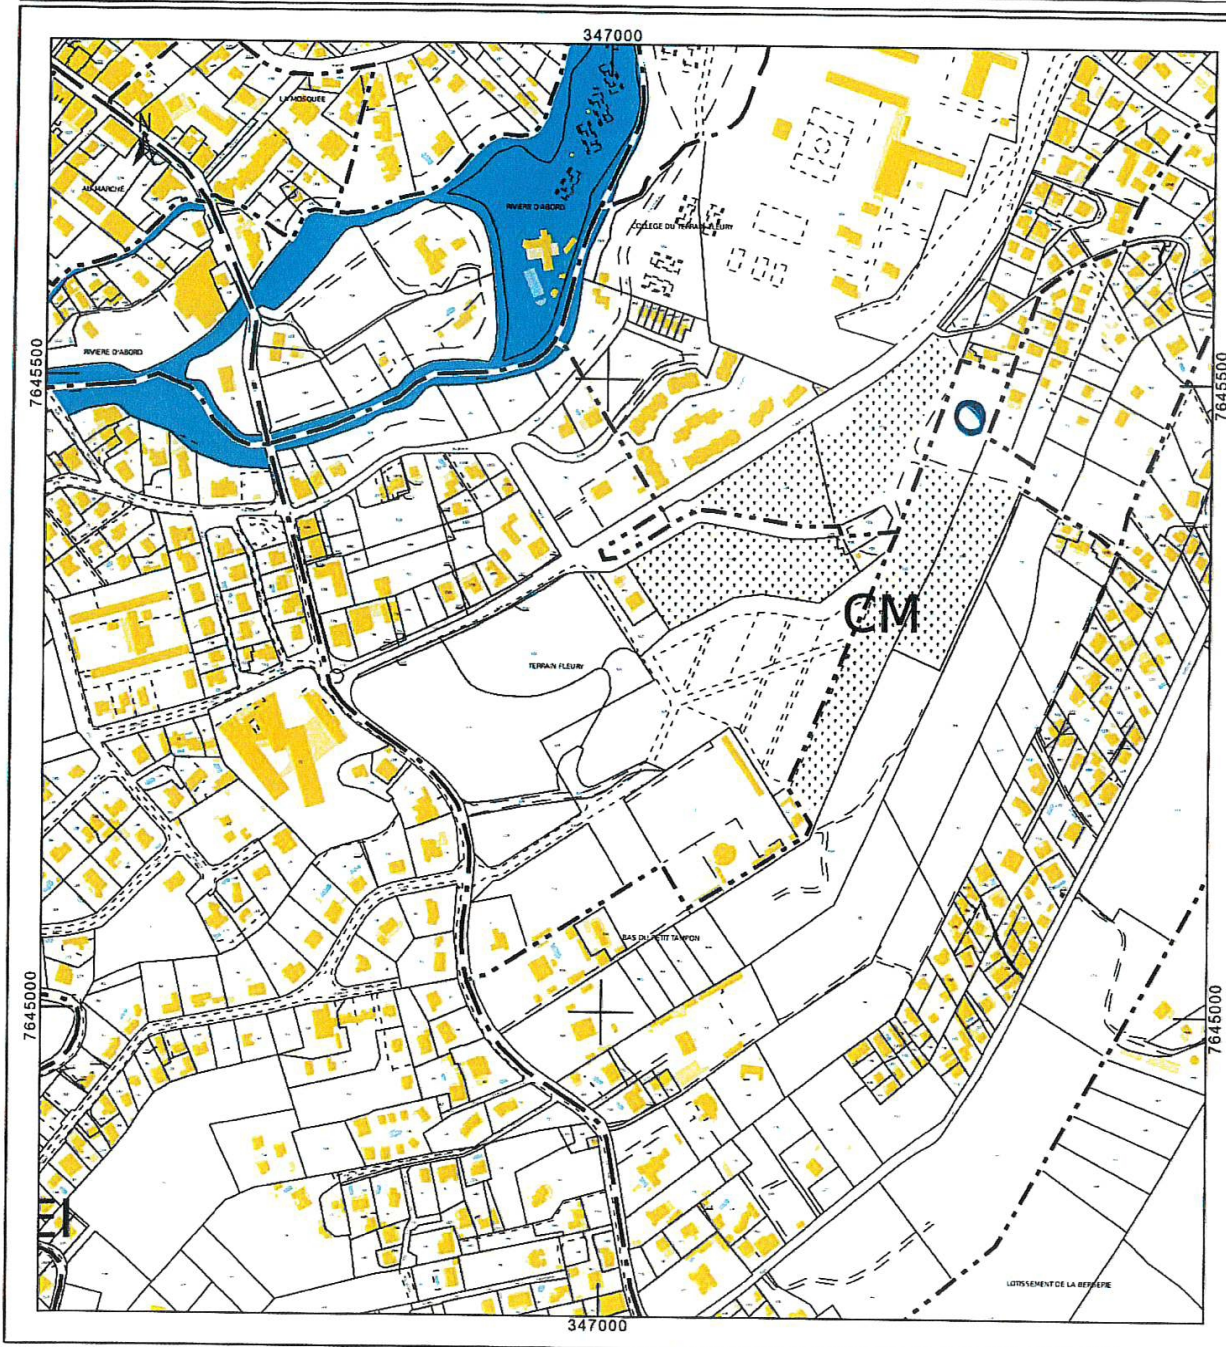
347000

LA MOSQUEE

AU MARCHE

RIVIERE D'ABORD

COLLEGE DU TERRAIN FLEURY

RIVIERE D'ABORD

7645500

7645500

O

CM

TERRAIN FLEURY

BAS DU PETIT TAMPON

7645000

7645000

EI

LOTISSEMENT DE LA BERGERIE

347000